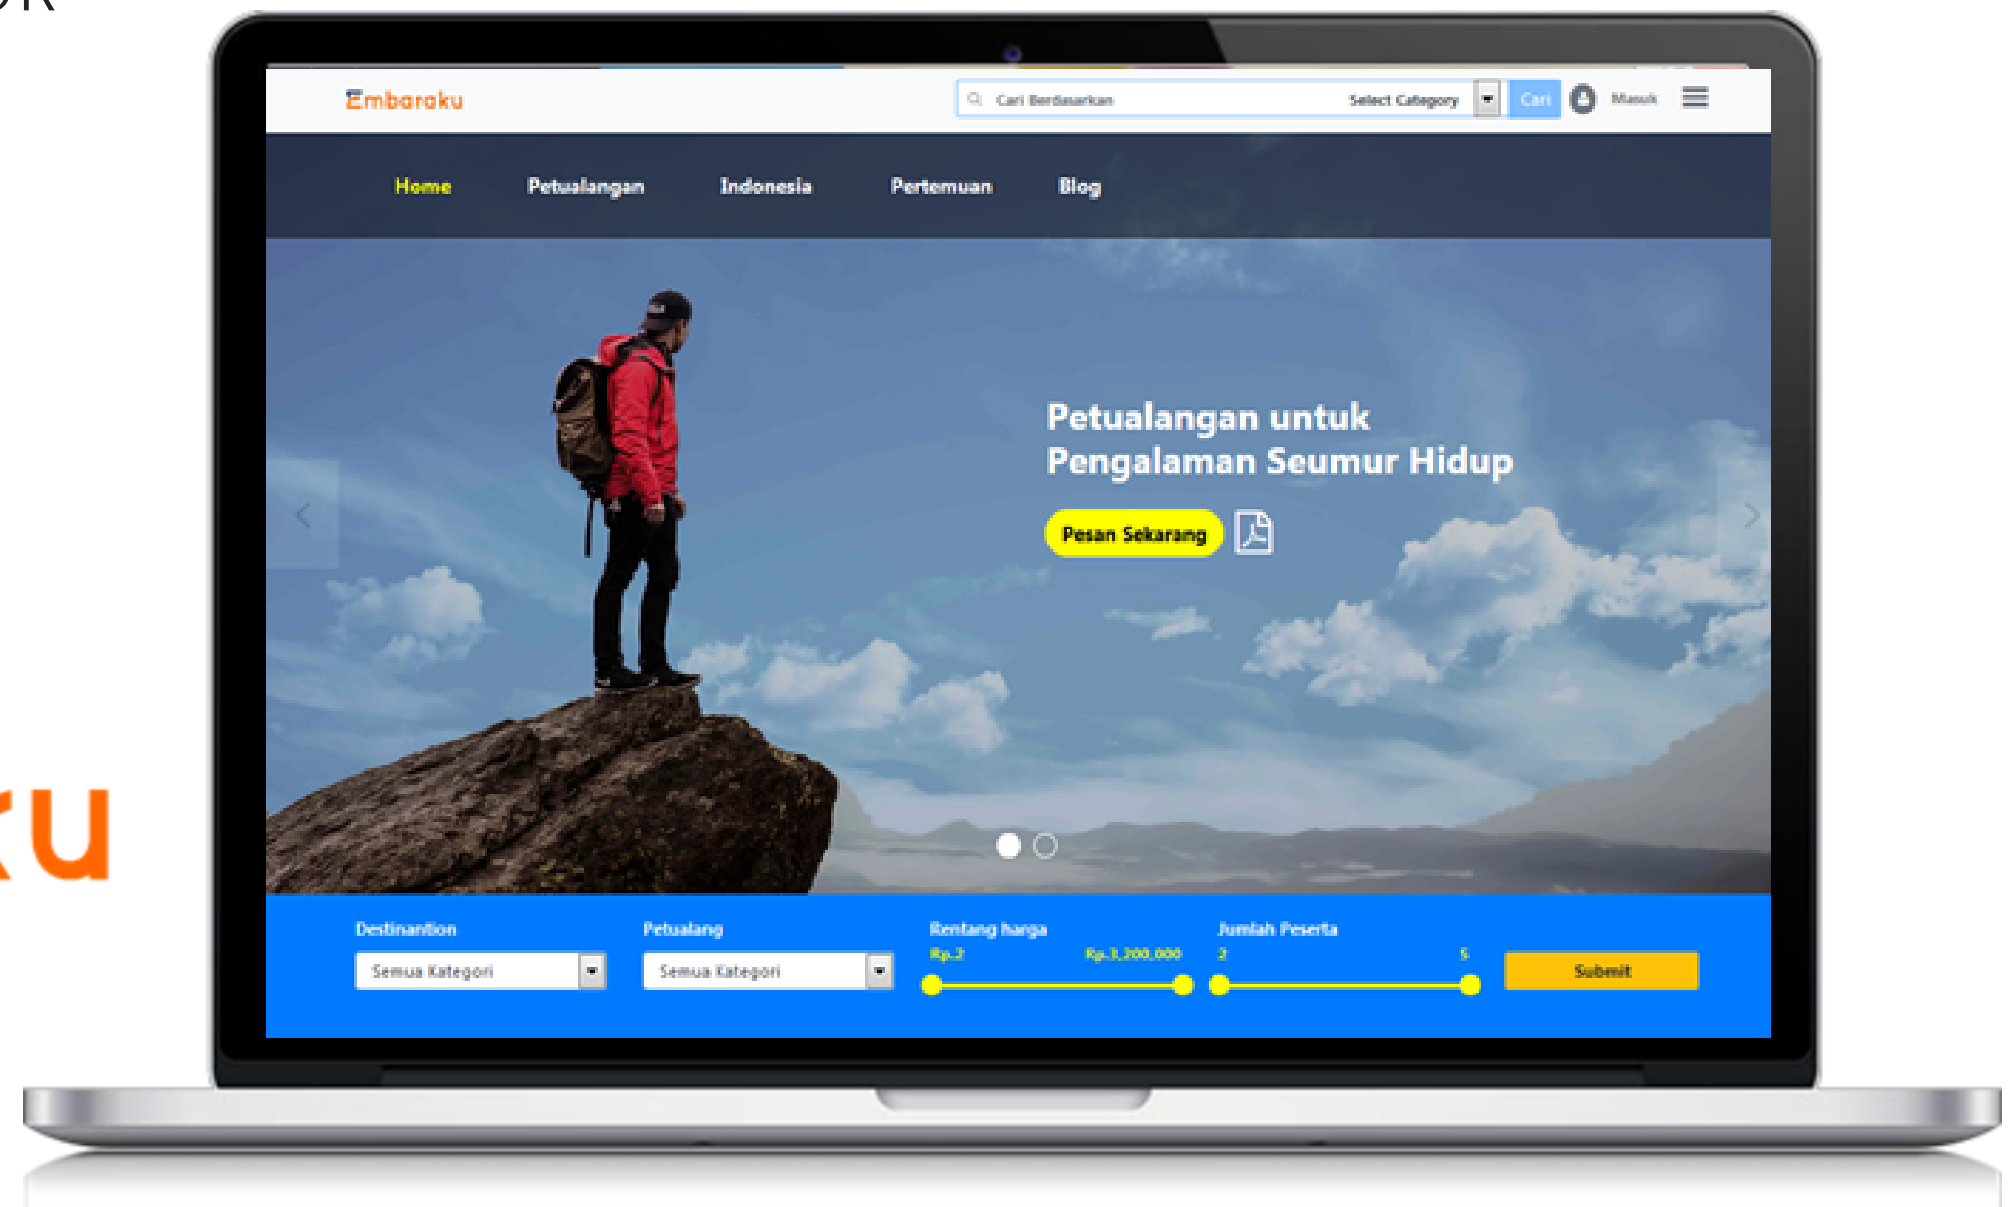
Embaraku

Cari Berdasarkan Select Category Cari Masuk

Home Petualangan Indonesia Pertemuan Blog

Petualangan untuk Pengalaman Seumur Hidup

Pesan Sekarang

Destinantion Semua Kategori

Petualang Semua Kategori

Rentang harga Rp.2 Rp.3,200,000

Jumlah Peserta 2 5

Submit

ku